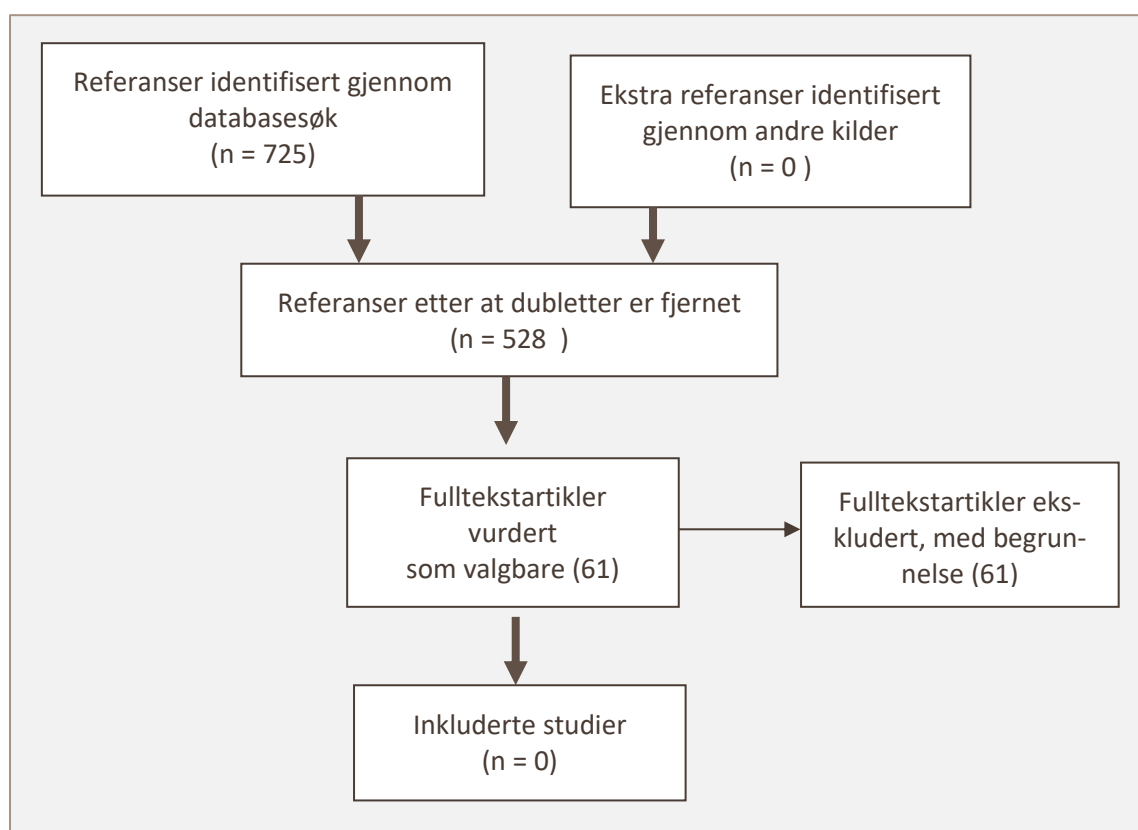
Referanser identifisert gjennom databasesøk
(n = 725)

Ekstra referanser identifisert gjennom andre kilder
(n = 0 )

Referanser etter at dubletter er fjernet
(n = 528 )

Fulltekstartikler vurdert som valgbare (61)

Fulltekstartikler ekskludert, med begrunnelse (61)

Inkluderte studier
(n = 0)